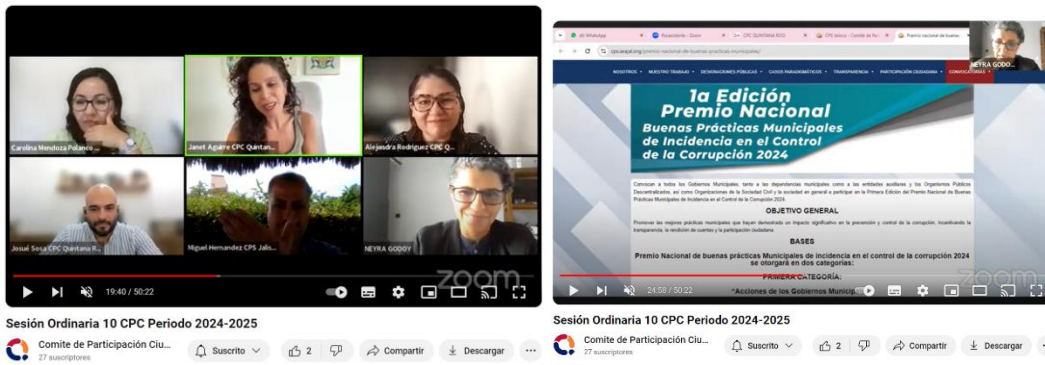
Carolina Mendoza Polanco...

Janet Aguirre CPC Quintan...

Alejandra Rodriguez CPC Q...

Josué Sosa CPC Quintana R...

Miguel Hernandez CPS Jalis...

NEYRA GODOY

zoom

19:40 / 50:22

Sesión Ordinaria 10 CPC Periodo 2024-2025

Comite de Participación Ciu...
27 suscriptores

Suscrito

2

Compartir

Descargar

(4) WhatsApp

Reuniones - Zoom

CPC QUINTANA ROO

CPS Jalisco - Comite de Pa...

Premio nacional de buenas

cps.seajal.org/premio-nacional-de-buenas-practicas-municipales/

NOSOTROS • NUESTRO TRABAJO • DESIGNACIONES PÚBLICAS • CASOS PARADIGMÁTICOS • TRANSPARENCIA • PARTICIPACIÓN CIUDADANA • CONVOCATORIAS

NEYRA GODO...

1a Edición
Premio Nacional
Buenas Prácticas Municipales
de Incidencia en el Control
de la Corrupción 2024

Convocan a todos los Gobiernos Municipales, tanto a las dependencias municipales como a las entidades auxiliares y los Organismos Públicos Descentralizados, así como Organizaciones de la Sociedad Civil y la sociedad en general a participar en la Primera Edición del Premio Nacional de Buenas Prácticas Municipales de Incidencia en el Control de la Corrupción 2024.

OBJETIVO GENERAL

Promover las mejores prácticas municipales que hayan demostrado un impacto significativo en la prevención y control de la corrupción, incentivando la transparencia, la rendición de cuentas y la participación ciudadana.

BASES

Premio Nacional de buenas prácticas Municipales de incidencia en el control de la corrupción 2024 se otorgará en dos categorías:

PRIMERA CATEGORÍA:

"Acciones de los Gobiernos Municip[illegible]

zoom

24:58 / 50:22

Sesión Ordinaria 10 CPC Periodo 2024-2025

Comite de Participación Ciu...
27 suscriptores

Suscrito

2

Compartir

Descargar